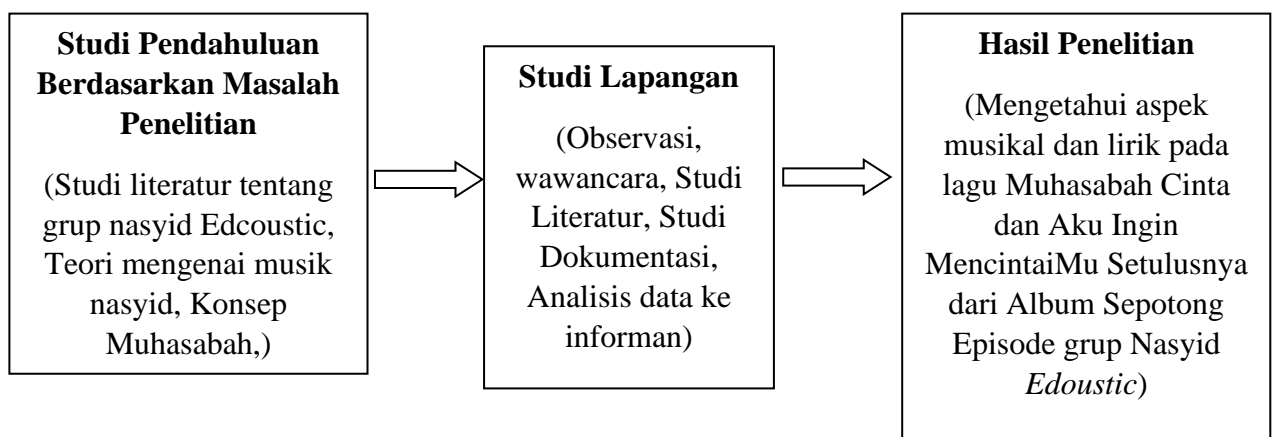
Studi Pendahuluan Berdasarkan Masalah Penelitian

(Studi literatur tentang grup nasyid Edcoustic, Teori mengenai musik nasyid, Konsep Muhasabah,)

Studi Lapangan

(Observasi, wawancara, Studi Literatur, Studi Dokumentasi, Analisis data ke informan)

Hasil Penelitian

(Mengetahui aspek musikal dan lirik pada lagu Muhasabah Cinta dan Aku Ingin MencintaiMu Setulusnya dari Album Sepotong Episode grup Nasyid Edoustic)